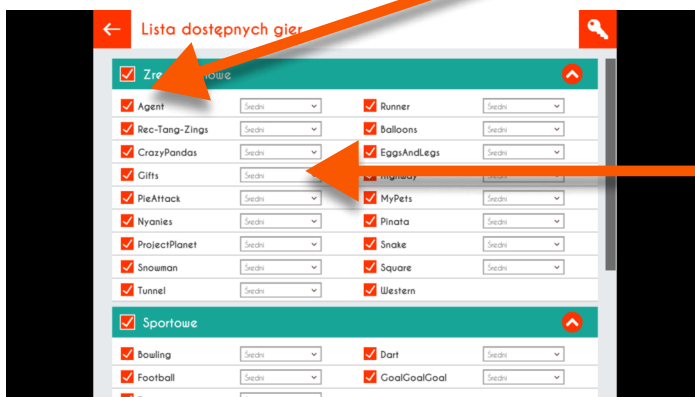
Lista dostępnych gier

Zre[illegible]owe

| | | | |
|---|---|---|---|
| Agent | Średni | Runner | Średni |
| Rec-Tang-Zings | Średni | Balloons | Średni |
| CrazyPandas | Średni | EggsAndLegs | Średni |
| Gifts | Średni | Highway | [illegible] |
| PieAttack | Średni | MyPets | Średni |
| Nyanies | Średni | Pinata | Średni |
| ProjectPlanet | Średni | Snake | Średni |
| Snowman | Średni | Square | Średni |
| Tunnel | Średni | Western | |

Sportowe

| | | | |
|---|---|---|---|
| Bowling | Średni | Dart | Średni |
| Football | Średni | GoalGoalGoal | Średni |